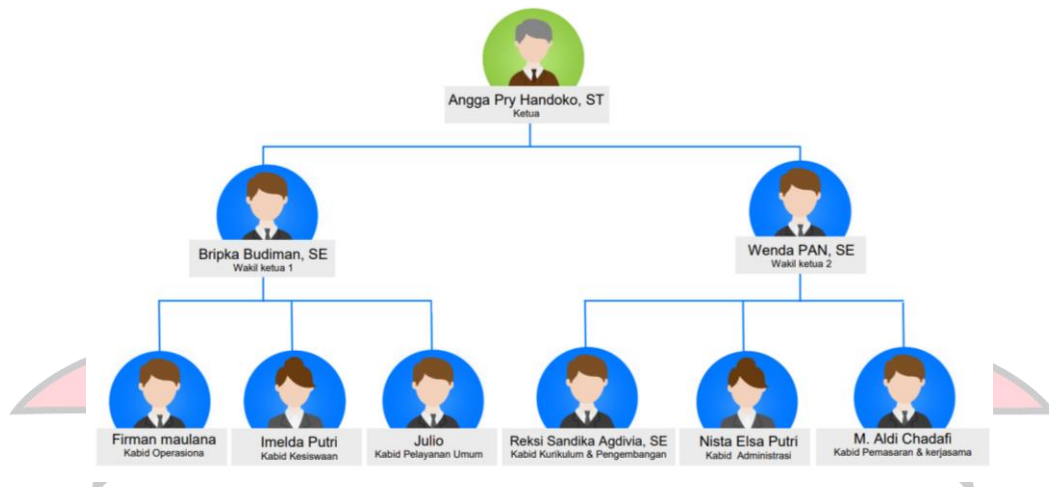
Angga Pry Handoko, ST
Ketua

Bripka Budiman, SE
Wakil ketua 1

Wenda PAN, SE
Wakil ketua 2

Firman maulana
Kabid Operasiona

Imelda Putri
Kabid Kesiswaan

Julio
Kabid Pelayanan Umum

Reksi Sandika Agdivia, SE
Kabid Kurikulum & Pengembangan

Nista Elsa Putri
Kabid Administrasi

M. Aldi Chadafi
Kabid Pemasaran & kerjasama